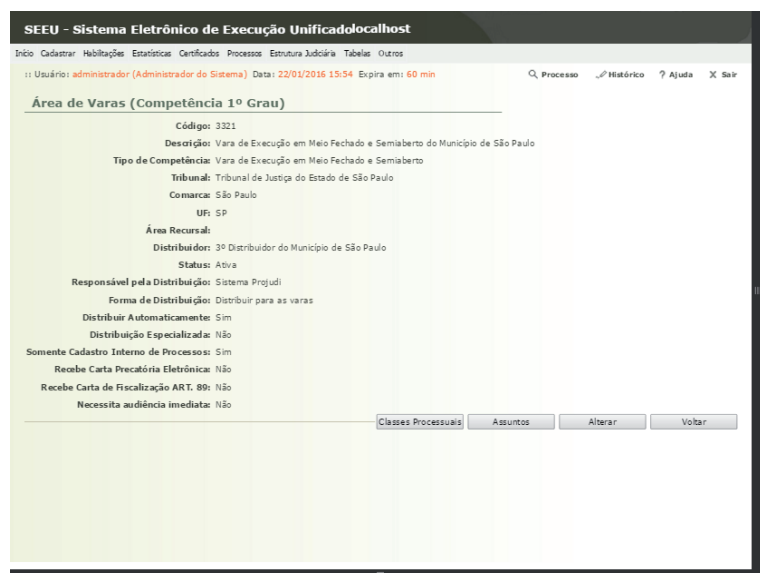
SEEU - Sistema Eletrônico de Execução Unificadolocalhost

Início Cadastrar Habilitações Estatísticas Certificados Processos Estrutura Judiciária Tabelas Outros

:: Usuário: administrador (Administrador do Sistema) Data: 22/01/2016 15:54 Expira em: 60 min

Processo Histórico ? Ajuda X Sair

Área de Varas (Competência 1º Grau)

Código: 3321
Descrição: Vara de Execução em Meio Fechado e Semiaberto do Município de São Paulo
Tipo de Competência: Vara de Execução em Meio Fechado e Semiaberto
Tribunal: Tribunal de Justiça do Estado de São Paulo
Comarca: São Paulo
UF: SP
Área Recursal:
Distribuidor: 3º Distribuidor do Município de São Paulo
Status: Ativa
Responsável pela Distribuição: Sistema Projudi
Forma de Distribuição: Distribuir para as varas
Distribuir Automaticamente: Sim
Distribuição Especializada: Não
Somente Cadastro Interno de Processos: Sim
Recebe Carta Precatória Eletrônica: Não
Recebe Carta de Fiscalização ART. 89: Não
Necessita audiência imediata: Não

Classes Processuais Assuntos Alterar Voltar